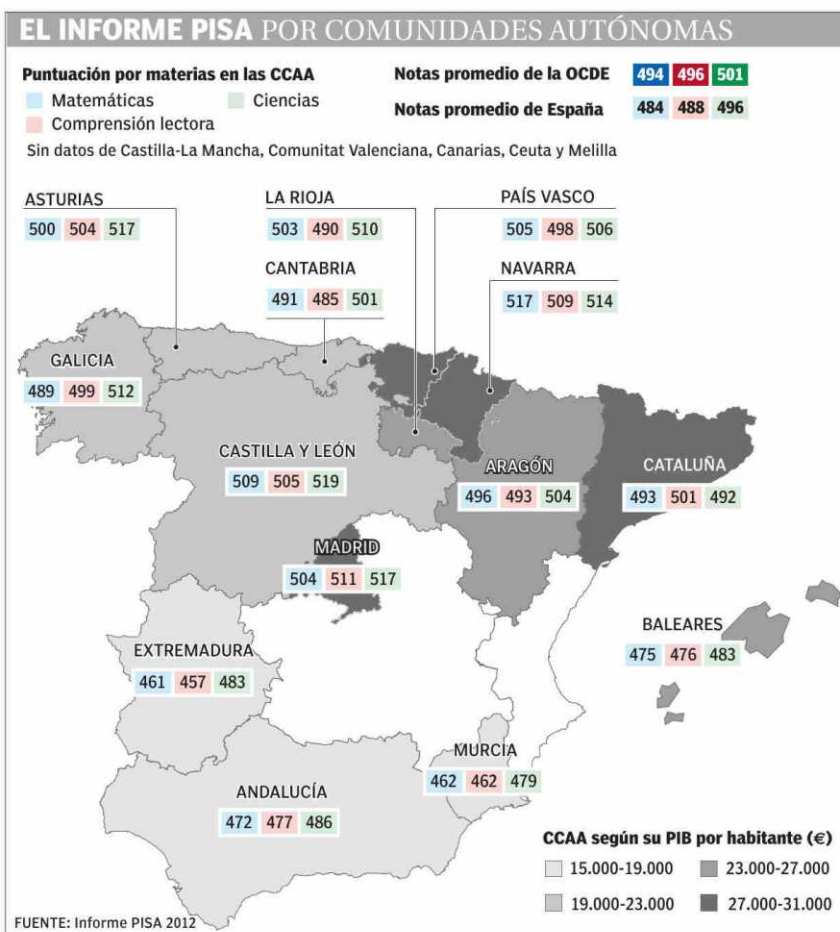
EL INFORME PISA POR COMUNIDADES AUTÓNOMAS

Puntuación por materias en las CCAA
Matemáticas
Ciencias
Comprensión lectora

Notas promedio de la OCDE 494 496 501
Notas promedio de España 484 488 496

Sin datos de Castilla-La Mancha, Comunitat Valenciana, Canarias, Ceuta y Melilla

ASTURIAS 500 504 517
LA RIOJA 503 490 510
PAÍS VASCO 505 498 506
CANTABRIA 491 485 501
NAVARRA 517 509 514
GALICIA 489 499 512
CASTILLA Y LEÓN 509 505 519
ARAGÓN 496 493 504
CATALUÑA 493 501 492
MADRID 504 511 517
BALEARES 475 476 483
EXTREMADURA 461 457 483
MURCIA 462 462 479
ANDALUCÍA 472 477 486

CCAA según su PIB por habitante (€)
15.000-19.000
23.000-27.000
19.000-23.000
27.000-31.000

FUENTE: Informe PISA 2012